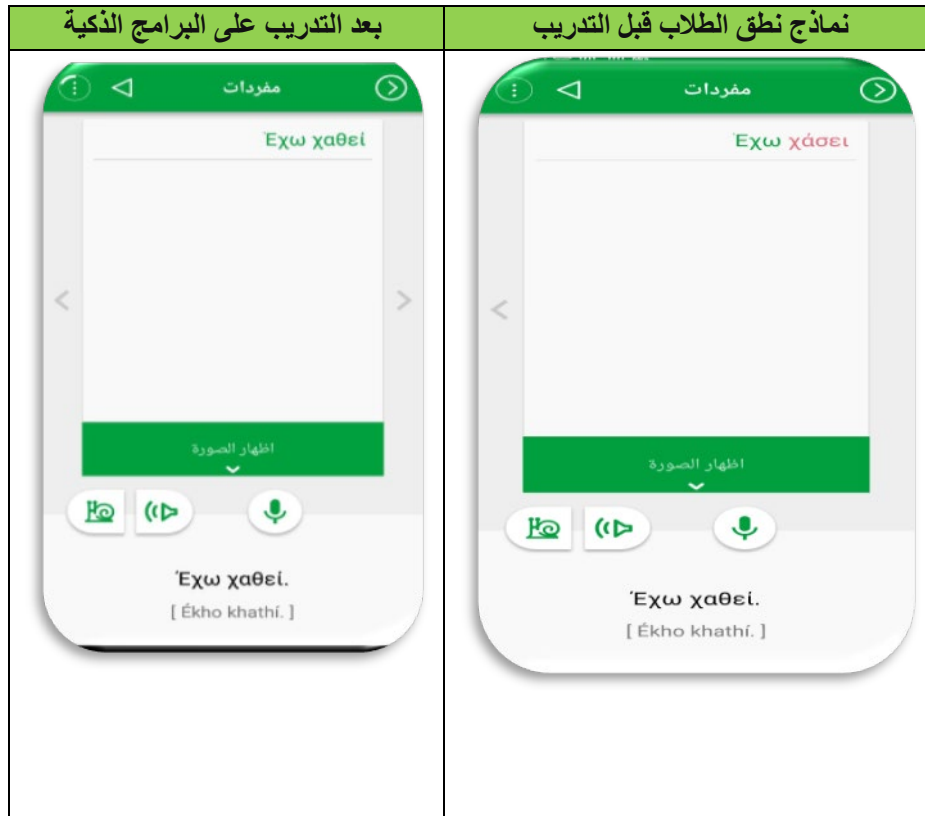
| نماذج نطق الطلاب قبل التدريب | بعد التدريب على البرامج الذكية |
|---|---|
| مفردات<br>Έχω χάσει<br>اظهار الصورة<br>Έχω χαθεί.<br>[ Ékho khathí. ] | مفردات<br>Έχω χαθεί<br>اظهار الصورة<br>Έχω χαθεί.<br>[ Ékho khathí. ] |